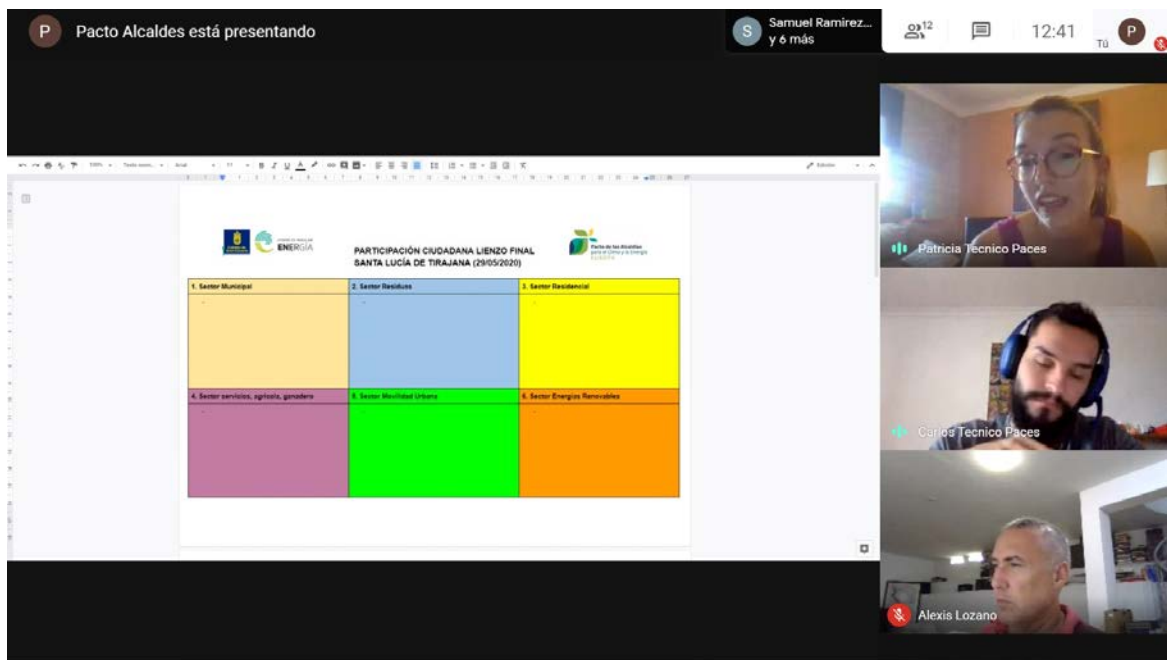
P Pacto Alcaldes está presentando

S Samuel Ramirez... y 6 más

12

12:41

Tú P

ENERGÍA

PARTICIPACIÓN CIUDADANA LIENZO FINAL
SANTA LUCÍA DE TIRAJANA (29/05/2020)

Pacto de los Alcaldes para el Clima y la Energía EUROPA

| 1. Sector Municipal | 2. Sector Residuos | 3. Sector Residencial |
|---|---|---|
| - | - | - |
| 4. Sector servicios, agrícola, ganadero | 5. Sector Movilidad Urbana | 6. Sector Energías Renovables |
| - | | - |

Patricia Tecnico Paces

Carlos Tecnico Paces

Alexis Lozano